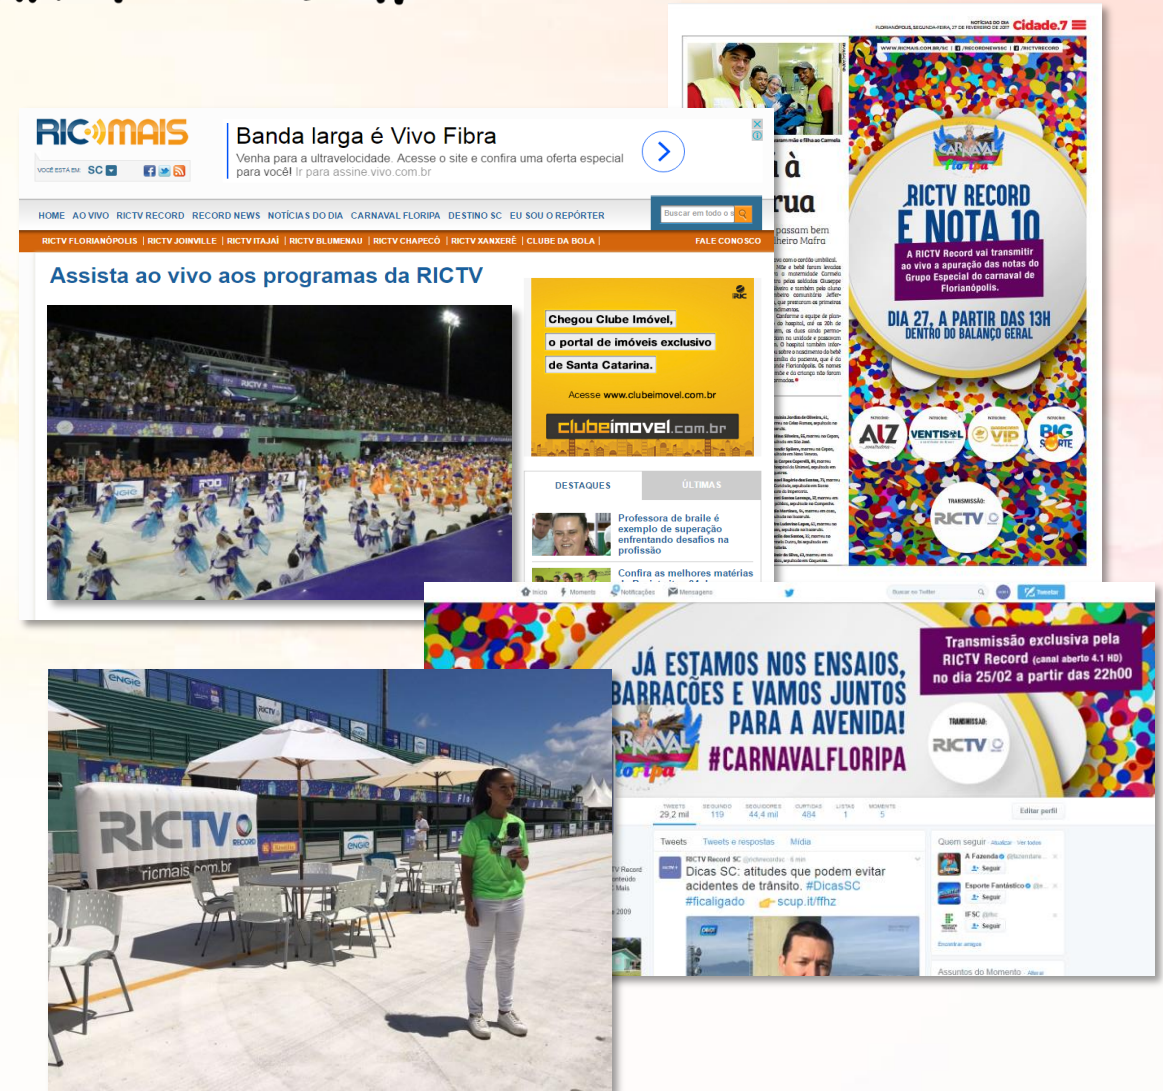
NOTÍCIAS DO DIA
FLORIANÓPOLIS, SEGUNDA-FEIRA, 27 DE FEVEREIRO DE 2017
Cidade.7

WWW.RICMAIS.COM.BR/SC | /RICRECORDNEWSSC | /RICTVRECORD

RICTV RECORD É NOTA 10

A RICTV Record vai transmitir ao vivo a apuração das notas do Grupo Especial do carnaval de Florianópolis.

DIA 27, A PARTIR DAS 13H
DENTRO DO BALANÇO GERAL

AIZ
VENTISOL
VIP
BIG SORTE

TRANSMISSÃO:
RICTV

RIC MAIS
VOCÊ ESTÁ EM: SC

Banda larga é Vivo Fibra
Venha para a ultravelocidade. Acesse o site e confira uma oferta especial para você! Ir para assine.vivo.com.br

HOME | AO VIVO | RICTV RECORD | RECORD NEWS | NOTÍCIAS DO DIA | CARNAVAL FLORIPA | DESTINO SC | EU SOU O REPÓRTER
Buscar em todo o s

RICTV FLORIANÓPOLIS | RICTV JOINVILLE | RICTV ITAJAÍ | RICTV BLUMENAU | RICTV CHAPECÓ | RICTV XANXERÊ | CLUBE DA BOLA | FALE CONOSCO

Assista ao vivo aos programas da RICTV

Chegou Clube Imóvel,
o portal de imóveis exclusivo
de Santa Catarina.
Acesse www.clubeimovel.com.br
clubeimovel.com.br

DESTAQUES
ÚLTIMAS

Professora de braile é exemplo de superação enfrentando desafios na profissão
Confira as melhores matérias

Início | Moments | Notificações | Mensagens
Buscar no Twitter
Tweetar

JÁ ESTAMOS NOS ENSAIOS, BARRACÕES E VAMOS JUNTOS PARA A AVENIDA!
#CARNAVALFLORIPA

Transmissão exclusiva pela RICTV Record (canal aberto 4.1 HD) no dia 25/02 a partir das 22h00

TRANSMISSÃO:
RICTV

| TWEETS | SEGUINDO | SEGUIDORES | CURTIDAS | LISTAS | MOMENTS |
|---|---|---|---|---|---|
| 29,2 mil | 119 | 44,4 mil | 484 | 1 | 5 |

Editar perfil

Tweets | Tweets e respostas | Mídia

RICTV Record SC @rictvrecordsc · 6 min
Dicas SC: atitudes que podem evitar acidentes de trânsito. #DicasSC #ficaligado scup.it/ffhz

Quem seguir · Atualizar · Ver todos
A Fazenda @afazenda
Seguir
Esporte Fantástico @e...
Seguir
IFSC @ifsc
Seguir
Encontrar amigos

Assuntos do Momento · Alterar

RICTV RECORD
ricmais.com.br
ENGIE